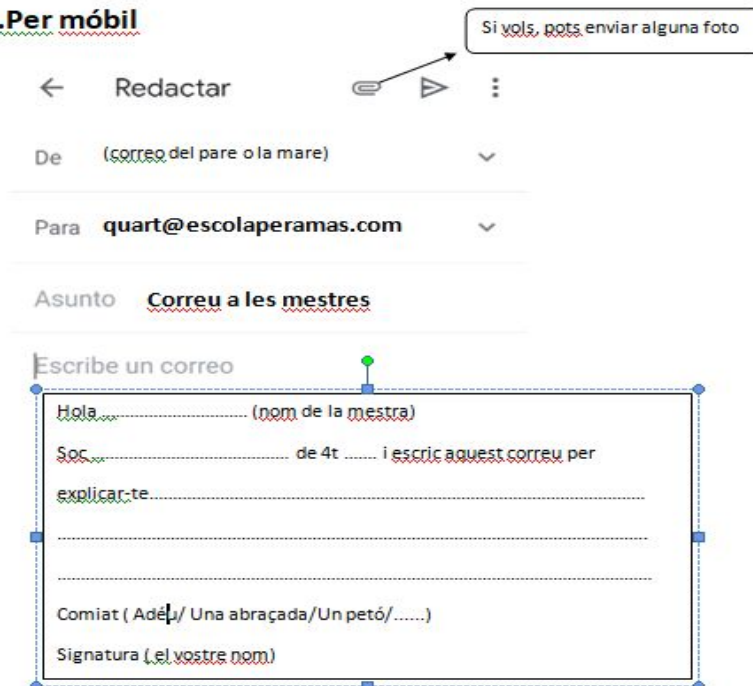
.Per móbil

Si vols, pots enviar alguna foto

← Redactar

De (correo del pare o la mare)

Para quart@escolaperamas.com

Asunto Correu a les mestres

Escribe un correo

Hola ……………………………… (nom de la mestra)

Soc ……………………………………… de 4t ……. i escric aquest correu per

explicar-te……………………………………………………………………………………

……………………………………………………………………………………………………

……………………………………………………………………………………………………

Comiat ( Adéu/ Una abraçada/Un petó/……)

Signatura ( el vostre nom)